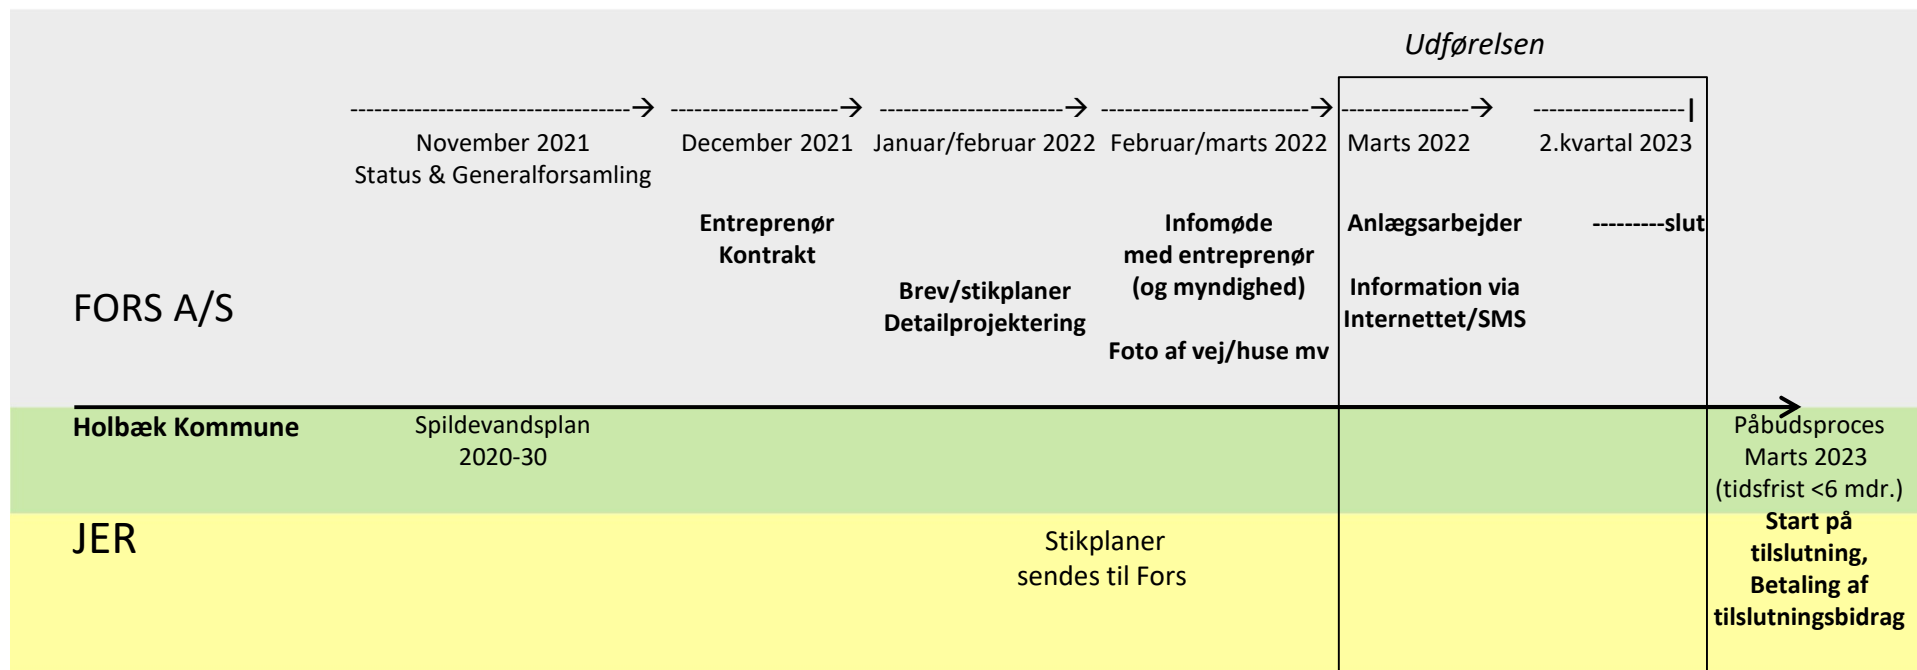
Udførelsen

November 2021
Status & Generalforsamling

December 2021

Januar/februar 2022

Februar/marts 2022

Marts 2022

2.kvartal 2023

FORS A/S

Entreprenør
Kontrakt

Brev/stikplaner
Detailprojektering

Infomøde
med entreprenør
(og myndighed)

Foto af vej/huse mv

Anlægsarbejder

Information via
Internettet/SMS

---------slut

Holbæk Kommune

Spildevandsplan
2020-30

Påbudsproces
Marts 2023
(tidsfrist <6 mdr.)

JER

Stikplaner
sendes til Fors

Start på
tilslutning,
Betaling af
tilslutningsbidrag